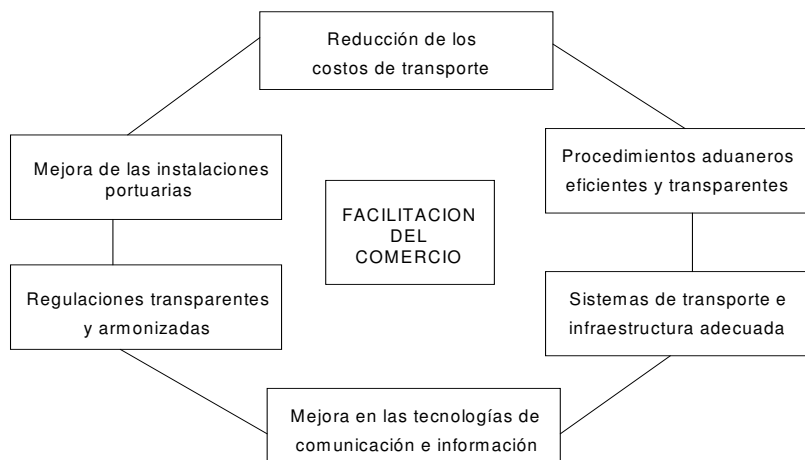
Reducción de los costos de transporte

Procedimientos aduaneros eficientes y transparentes

Sistemas de transporte e infraestructura adecuada

Mejora en las tecnologías de comunicación e información

Regulaciones transparentes y armonizadas

Mejora de las instalaciones portuarias

FACILITACION DEL COMERCIO